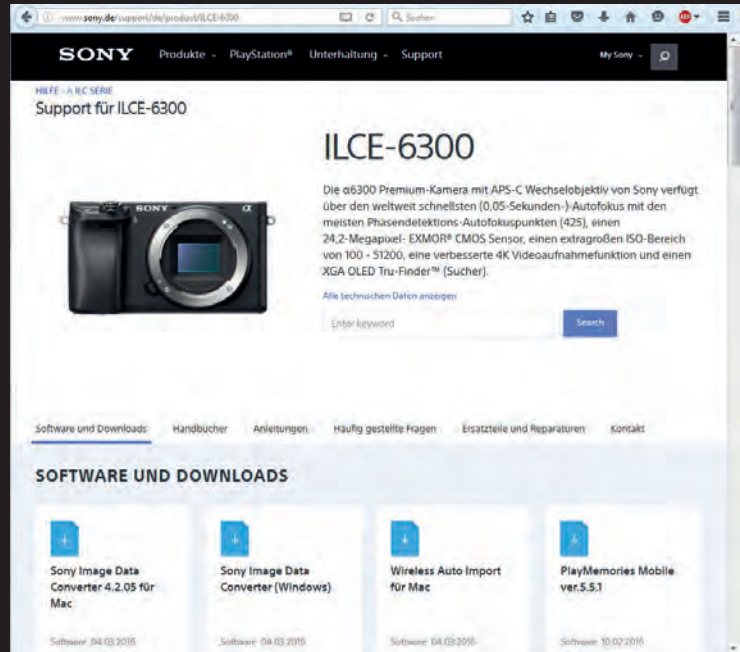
www.sony.de/support/de/product/ILCE-6300

Suchen

SONY Produkte PlayStation® Unterhaltung Support My Sony

HILFE › A ILC SERIE
Support für ILCE-6300

ILCE-6300

Die α6300 Premium-Kamera mit APS-C Wechselobjektiv von Sony verfügt über den weltweit schnellsten (0,05-Sekunden-)-Autofokus mit den meisten Phasendetektions-Autofokuspunkten (425), einen 24,2-Megapixel- EXMOR® CMOS Sensor, einen extragroßen ISO-Bereich von 100 - 51200, eine verbesserte 4K Videoaufnahmefunktion und einen XGA OLED Tru-Finder™ (Sucher).

Alle technischen Daten anzeigen

Enter keyword

Search

Software und Downloads Handbücher Anleitungen Häufig gestellte Fragen Ersatzteile und Reparaturen Kontakt

SOFTWARE UND DOWNLOADS

Sony Image Data Converter 4.2.05 für Mac
Software 04.03.2016

Sony Image Data Converter (Windows)
Software 04.03.2016

Wireless Auto Import für Mac
Software 04.03.2016

PlayMemories Mobile ver.5.5.1
Software 10.02.2016